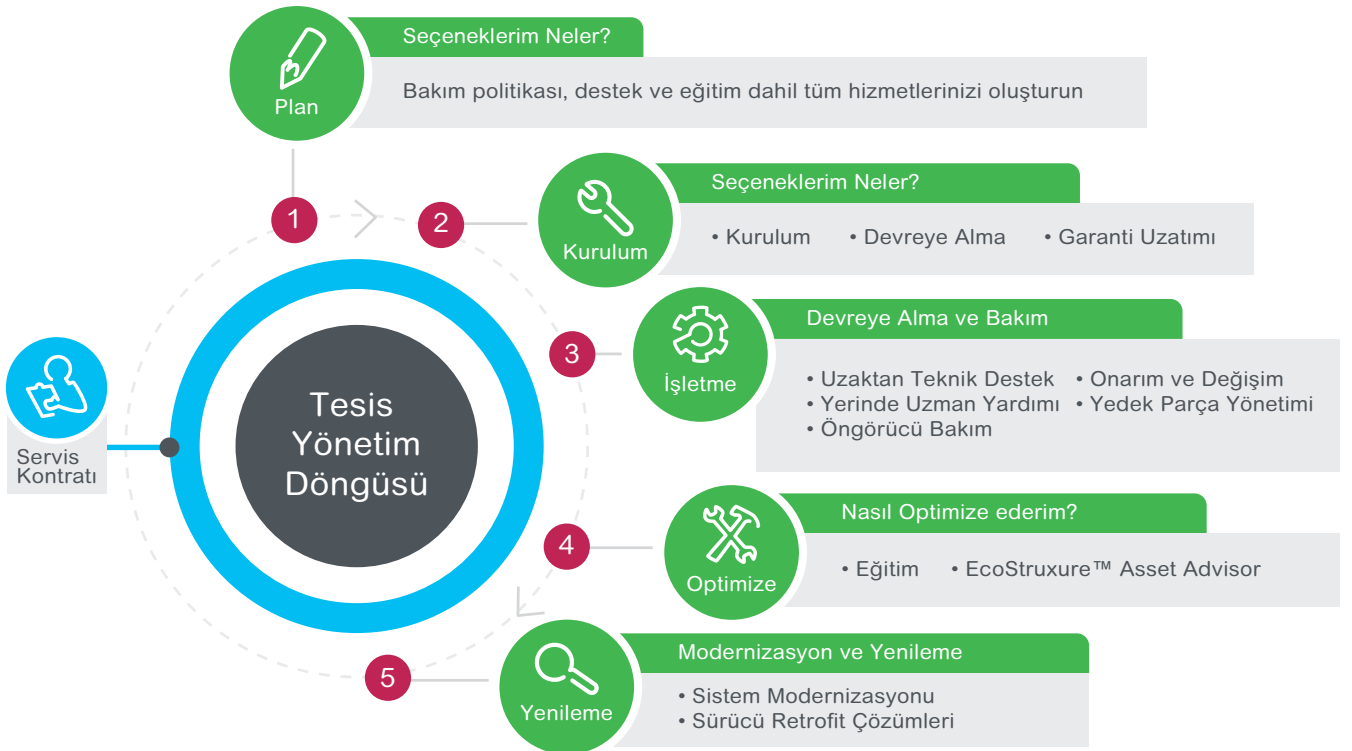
Plan

Seçeneklerim Neler?

Bakım politikası, destek ve eğitim dahil tüm hizmetlerinizi oluşturun

1

2

Kurulum

Seçeneklerim Neler?

• Kurulum • Devreye Alma • Garanti Uzatımı

3

İşletme

Devreye Alma ve Bakım

• Uzaktan Teknik Destek
• Yerinde Uzman Yardımı
• Öngörücü Bakım
• Onarım ve Değişim
• Yedek Parça Yönetimi

Servis Kontratı

Tesis Yönetim Döngüsü

4

Optimize

Nasıl Optimize ederim?

• Eğitim • EcoStruxure™ Asset Advisor

5

Yenileme

Modernizasyon ve Yenileme

• Sistem Modernizasyonu
• Sürücü Retrofit Çözümleri